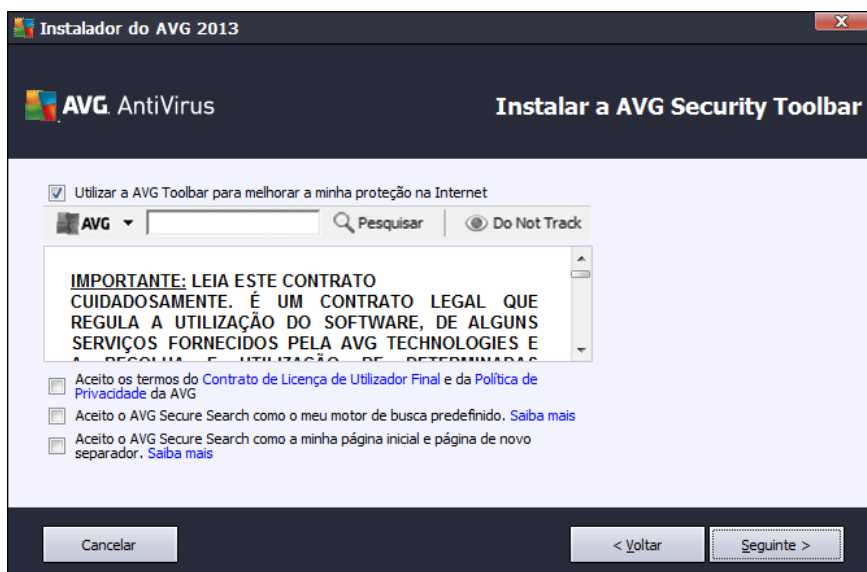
Instalador do AVG 2013

AVG AntiVirus

Instalar a AVG Security Toolbar

Utilizar a AVG Toolbar para melhorar a minha proteção na Internet

AVG Pesquisar Do Not Track

IMPORTANTE: LEIA ESTE CONTRATO CUIDADOSAMENTE. É UM CONTRATO LEGAL QUE REGULA A UTILIZAÇÃO DO SOFTWARE, DE ALGUNS SERVIÇOS FORNECIDOS PELA AVG TECHNOLOGIES E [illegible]

Aceito os termos do Contrato de Licença de Utilizador Final e da Política de Privacidade da AVG

Aceito o AVG Secure Search como o meu motor de busca predefinido. Saiba mais

Aceito o AVG Secure Search como a minha página inicial e página de novo separador. Saiba mais

Cancelar

< Voltar

Seguinte >